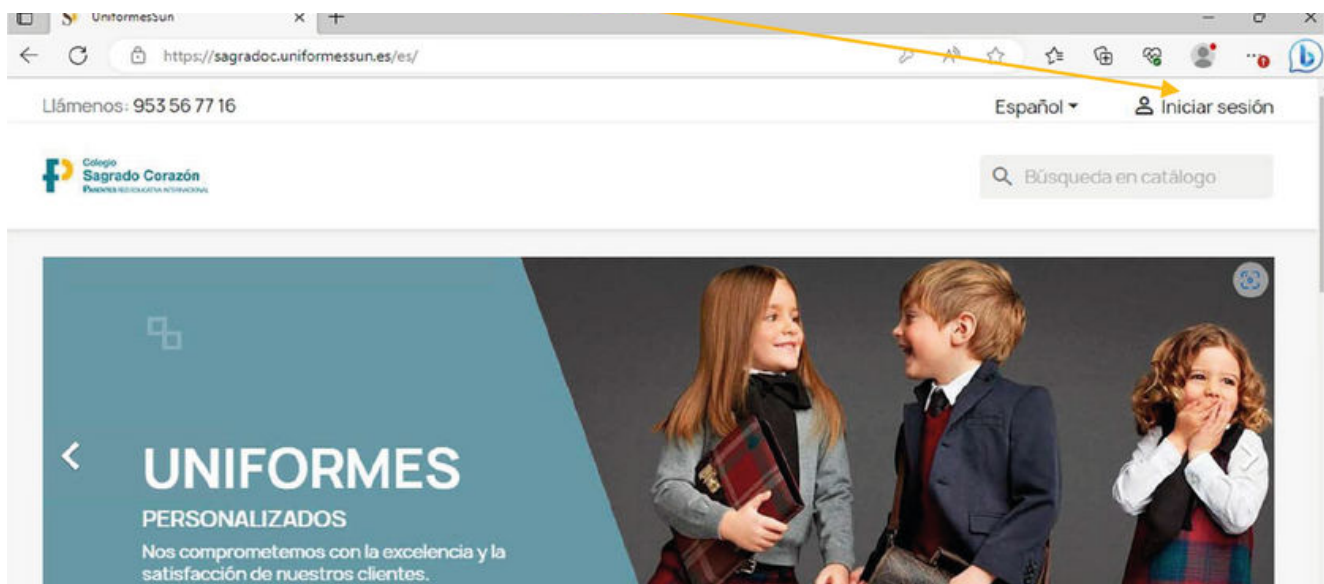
UniformesSun

https://sagradoc.uniformessun.es/es/

Llámenos: 953 56 77 16

Español

Iniciar sesión

Colegio
Sagrado Corazón
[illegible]

Búsqueda en catálogo

UNIFORMES
PERSONALIZADOS
Nos comprometemos con la excelencia y la satisfacción de nuestros clientes.